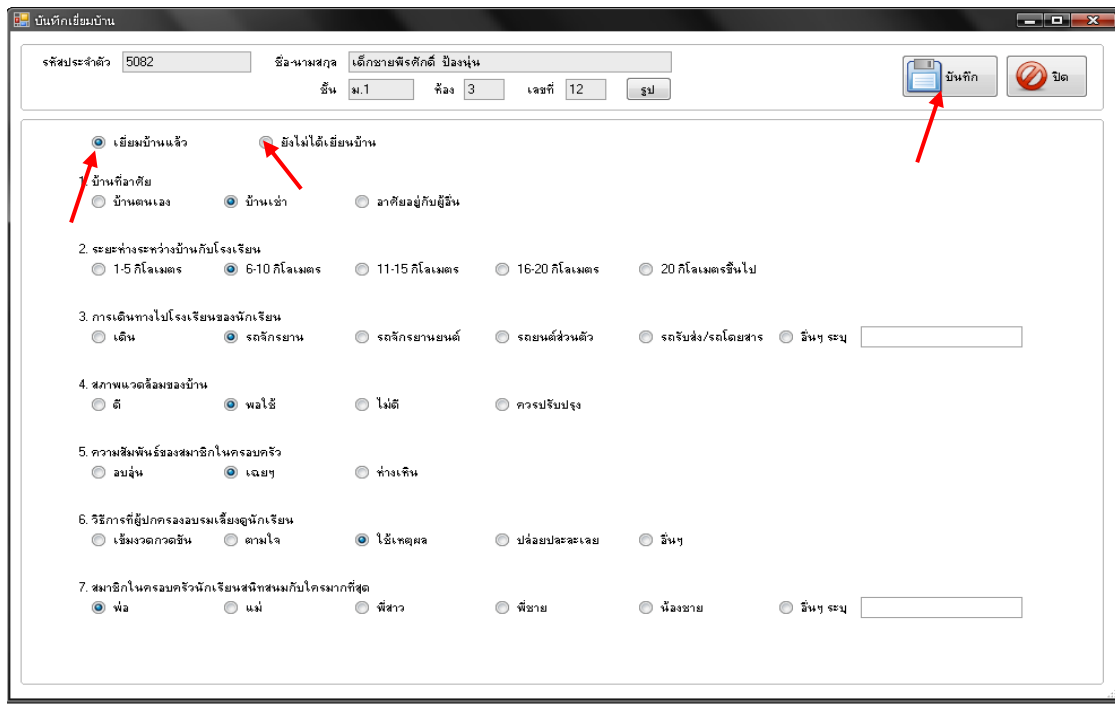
บันทึกเยี่ยมบ้าน

รหัสประจำตัว 5082
ชื่อ-นามสกุล เด็กชายพีรศักดิ์ ป้องนุ่น
ชั้น ม.1
ห้อง 3
เลขที่ 12
รูป

บันทึก
ปิด

เยี่ยมบ้านแล้ว
ยังไม่ได้เยี่ยมบ้าน

1. บ้านที่อาศัย
บ้านตนเอง
บ้านเช่า
อาศัยอยู่กับผู้อื่น

2. ระยะห่างระหว่างบ้านกับโรงเรียน
1-5 กิโลเมตร
6-10 กิโลเมตร
11-15 กิโลเมตร
16-20 กิโลเมตร
20 กิโลเมตรขึ้นไป

3. การเดินทางไปโรงเรียนของนักเรียน
เดิน
รถจักรยาน
รถจักรยานยนต์
รถยนต์ส่วนตัว
รถรับส่ง/รถโดยสาร
อื่นๆ ระบุ

4. สภาพแวดล้อมของบ้าน
ดี
พอใช้
ไม่ดี
ควรปรับปรุง

5. ความสัมพันธ์ของสมาชิกในครอบครัว
อบอุ่น
เฉยๆ
ห่างเหิน

6. วิธีการที่ผู้ปกครองอบรมเลี้ยงดูนักเรียน
เข้มงวดกวดขัน
ตามใจ
ใช้เหตุผล
ปล่อยปละละเลย
อื่นๆ

7. สมาชิกในครอบครัวนักเรียนสนิทสนมกับใครมากที่สุด
พ่อ
แม่
พี่สาว
พี่ชาย
น้องชาย
อื่นๆ ระบุ